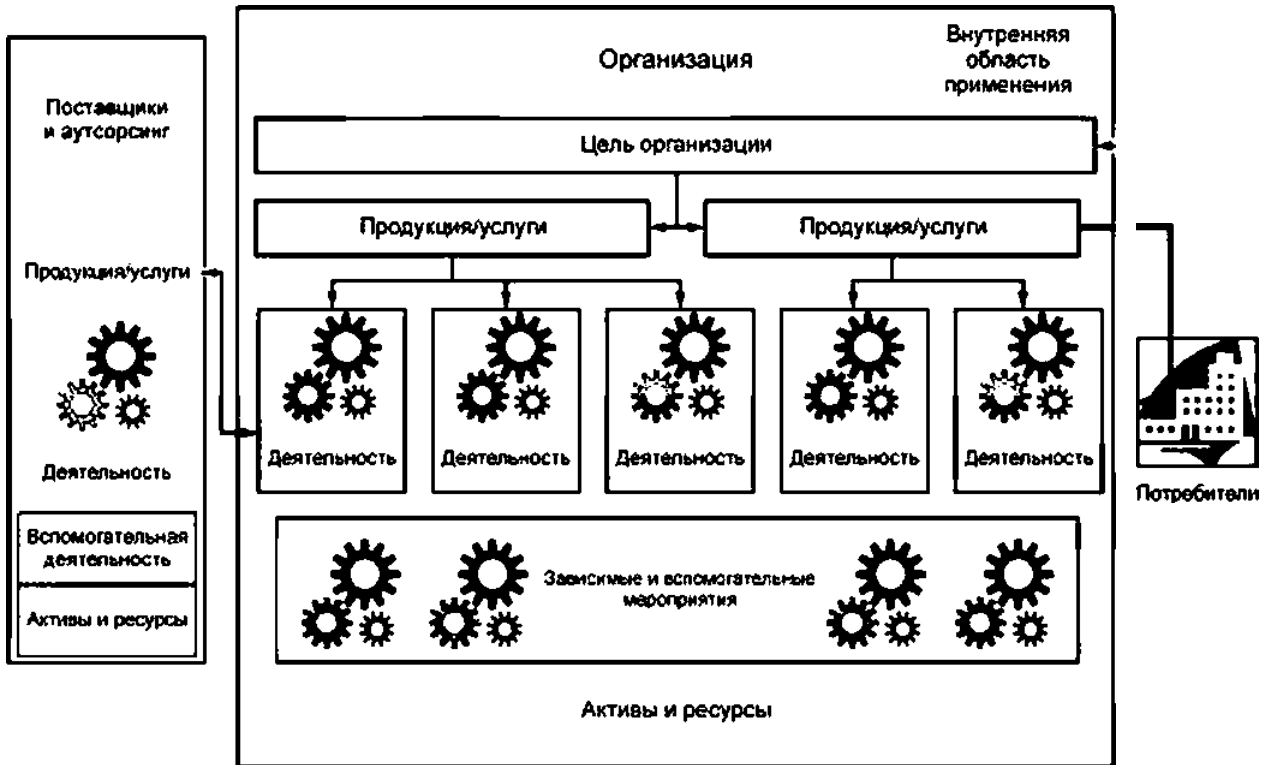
Поставщики и аутсорсинг

Продукция/услуги

Деятельность

Вспомогательная деятельность

Активы и ресурсы

Организация

Внутренняя область применения

Цель организации

Продукция/услуги

Продукция/услуги

Деятельность

Деятельность

Деятельность

Деятельность

Деятельность

Зависимые и вспомогательные мероприятия

Активы и ресурсы

Потребители